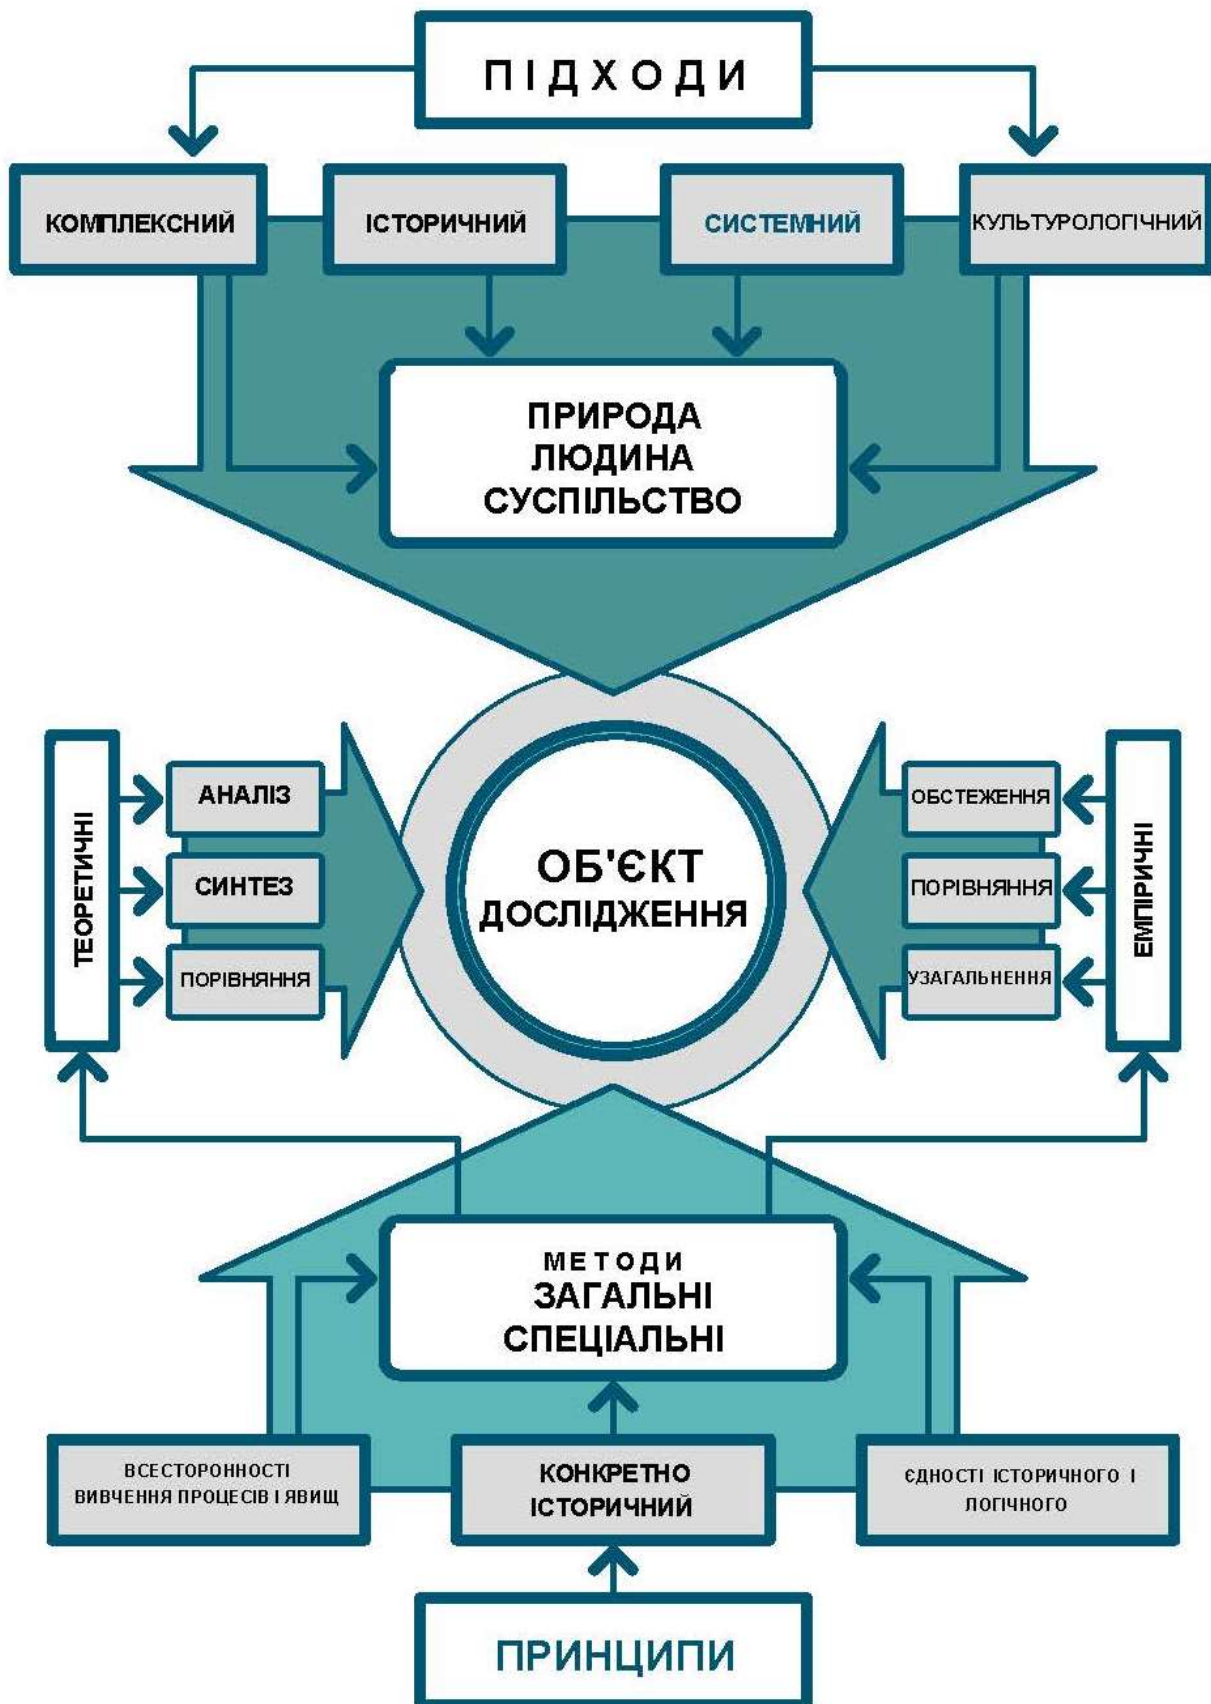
ПІДХОДИ

КОМПЛЕКСНИЙ

ІСТОРИЧНИЙ

СИСТЕМНИЙ

КУЛЬТУРОЛОГІЧНИЙ

ПРИРОДА
ЛЮДИНА
СУСПІЛЬСТВО

ТЕОРЕТИЧНІ

АНАЛІЗ

СИНТЕЗ

ПОРІВНЯННЯ

ОБ'ЄКТ
ДОСЛІДЖЕННЯ

ОБСТЕЖЕННЯ

ПОРІВНЯННЯ

УЗАГАЛЬНЕННЯ

ЕМПІРИЧНІ

МЕТОДИ
ЗАГАЛЬНІ
СПЕЦІАЛЬНІ

ВСЕСТОРОННОСТІ ВИВЧЕННЯ ПРОЦЕСІВ І ЯВИЩ

КОНКРЕТНО ІСТОРИЧНИЙ

ЄДНОСТІ ІСТОРИЧНОГО І ЛОГІЧНОГО

ПРИНЦИПИ